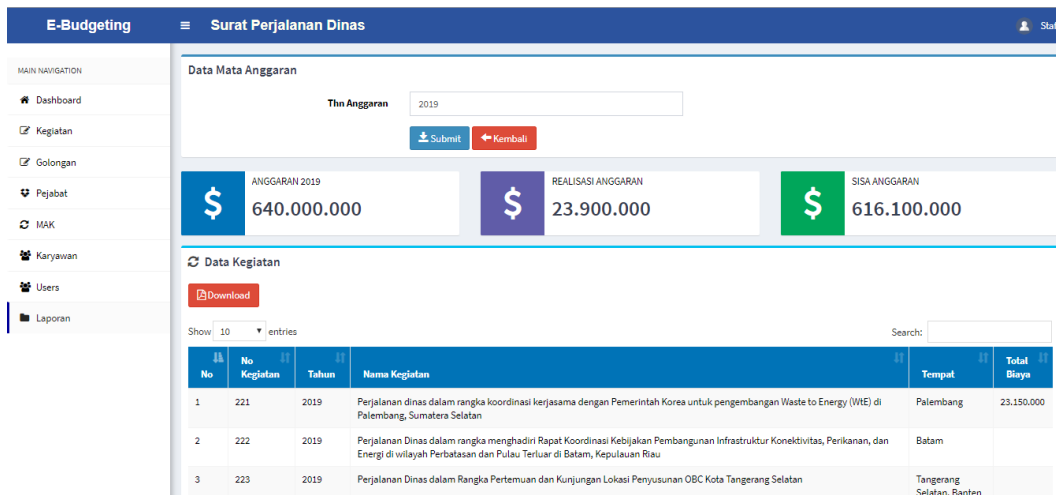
E-Budgeting

Surat Perjalanan Dinas

Stat

MAIN NAVIGATION

Dashboard

Kegiatan

Golongan

Pejabat

MAK

Karyawan

Users

Laporan

Data Mata Anggaran

Thn Anggaran 2019

Submit Kembali

ANGGARAN 2019
640.000.000

REALISASI ANGGARAN
23.900.000

SISA ANGGARAN
616.100.000

Data Kegiatan

Download

Show 10 entries

Search:

| No | No Kegiatan | Tahun | Nama Kegiatan | Tempat | Total Biaya |
|---|---|---|---|---|---|
| 1 | 221 | 2019 | Perjalanan dinas dalam rangka koordinasi kerjasama dengan Pemerintah Korea untuk pengembangan Waste to Energy (WtE) di Palembang, Sumatera Selatan | Palembang | 23.150.000 |
| 2 | 222 | 2019 | Perjalanan Dinas dalam rangka menghadiri Rapat Koordinasi Kebijakan Pembangunan Infrastruktur Konektivitas, Perikanan, dan Energi di wilayah Perbatasan dan Pulau Terluar di Batam, Kepulauan Riau | Batam | |
| 3 | 223 | 2019 | Perjalanan Dinas dalam Rangka Pertemuan dan Kunjungan Lokasi Penyusunan OBC Kota Tangerang Selatan | Tangerang Selatan, Banten | |